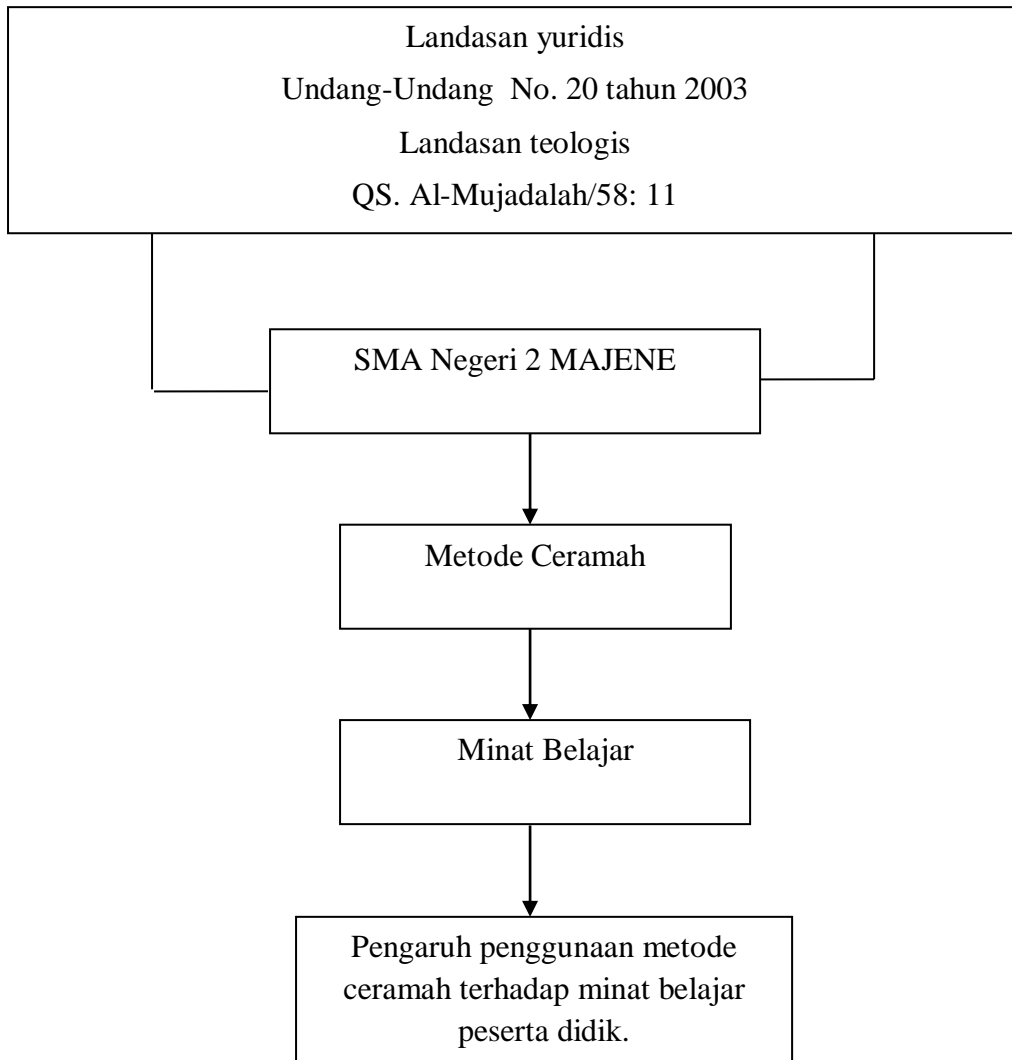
Landasan yuridis
Undang-Undang No. 20 tahun 2003
Landasan teologis
QS. Al-Mujadalah/58: 11

SMA Negeri 2 MAJENE

Metode Ceramah

Minat Belajar

Pengaruh penggunaan metode ceramah terhadap minat belajar peserta didik.